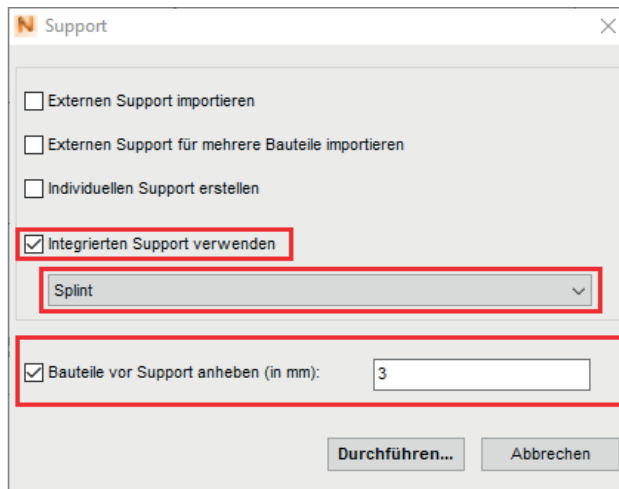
Support

Externen Support importieren

Externen Support für mehrere Bauteile importieren

Individuellen Support erstellen

Integrierten Support verwenden

Splint

Bauteile vor Support anheben (in mm):

3

Durchführen...

Abbrechen